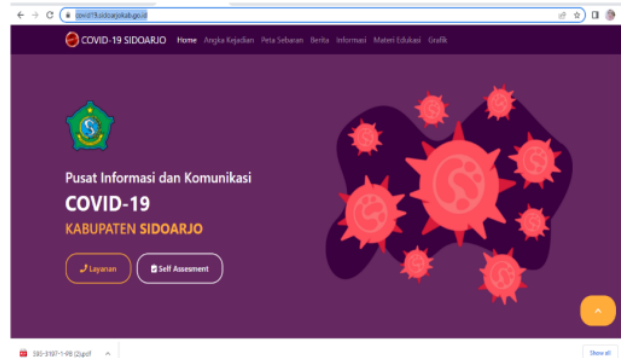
covid19.sidoarjokab.go.id

COVID-19 SIDOARJO Home Angka Kejadian Peta Sebaran Berita Informasi Materi Edukasi Grafik

Pusat Informasi dan Komunikasi

COVID-19

KABUPATEN SIDOARJO

Layanan

Self Assesment

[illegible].pdf

Show all